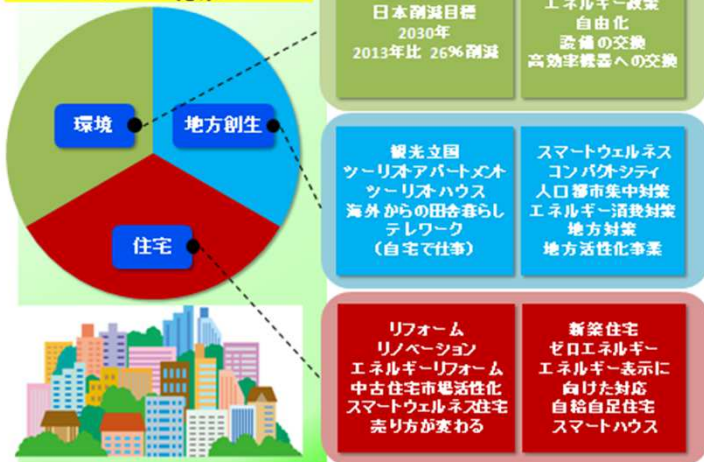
環境
地方創生
住宅

日本削減目標
2030年
2013年比 26%削減

エネルギー政策
自由化
設備の交換
高効率機器への交換

観光立国
ツーリストアパートメント
ツーリストハウス
海外からの田舎暮らし
テレワーク
（自宅で仕事）

スマートウェルネス
コンパクトシティ
人口都市集中対策
エネルギー消費対策
地方対策
地方活性化事業

リフォーム
リノベーション
エネルギーリフォーム
中古住宅市場活性化
スマートウェルネス住宅
売り方が変わる

新築住宅
ゼロエネルギー
エネルギー表示に
向けた対応
自給自足住宅
スマートハウス